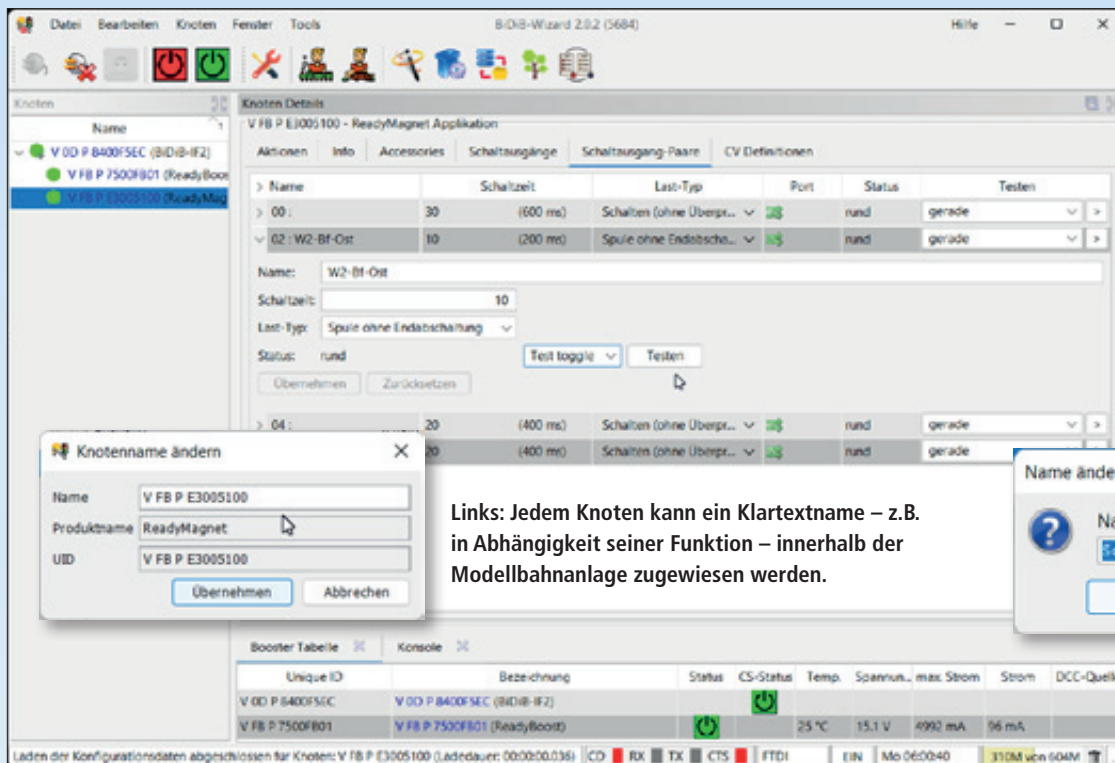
Datei Bearbeiten Knoten Fenster Tools BiDiB-Wizard 2.0.2 (5684) Hilfe

Knoten
Name
V 0D P 8400F5EC (BiDiB-IF2)
V FB P 7500FB01 (ReadyBoos
V FB P E3005100 (ReadyMag

Knoten Details
V FB P E3005100 - ReadyMagnet Applikation
Aktionen Info Accessories Schaltausgänge Schaltausgang-Paare CV Definitionen

| Name | Schaltzeit | | Last-Typ | Port | Status | Testen |
|---|---|---|---|---|---|---|
| 00 : | 30 | (600 ms) | Schalten (ohne Überpr... | | rund | gerade |
| 02 : W2-Bf-Ost | 10 | (200 ms) | Spule ohne Endabscha... | | rund | gerade |

Name: W2-Bf-Ost
Schaltzeit: 10
Last-Typ: Spule ohne Endabschaltung
Status: rund Test toggle Testen
Übernehmen Zurücksetzen

| 04 : | 20 | (400 ms) | Schalten (ohne Überpr... | | rund | gerade |
|---|---|---|---|---|---|---|
| | 20 | (400 ms) | Schalten (ohne Überpr... | | rund | gerade |

Knotenname ändern
Name V FB P E3005100
Produktname ReadyMagnet
UID V FB P E3005100
Übernehmen Abbrechen

Links: Jedem Knoten kann ein Klartextname – z.B. in Abhängigkeit seiner Funktion – innerhalb der Modellbahnanlage zugewiesen werden.

Name ände
Na

Booster Tabelle Konsole

| Unique ID | Bezeichnung | Status | CS-Status | Temp. | Spannun... | max. Strom | Strom | DCC-Quell |
|---|---|---|---|---|---|---|---|---|
| V 0D P 8400F5EC | V 0D P 8400F5EC (BiDiB-IF2) | | | | | | | |
| V FB P 7500FB01 | V FB P 7500FB01 (ReadyBoost) | | | 25 °C | 15.1 V | 4992 mA | 96 mA | |

Laden der Konfigurationsdaten abgeschlossen für Knoten: V FB P E3005100 (Ladedauer: 00:00:00.036) CD RX TX CTS FTDI EIN Mo 06:00:40 310M von 604M